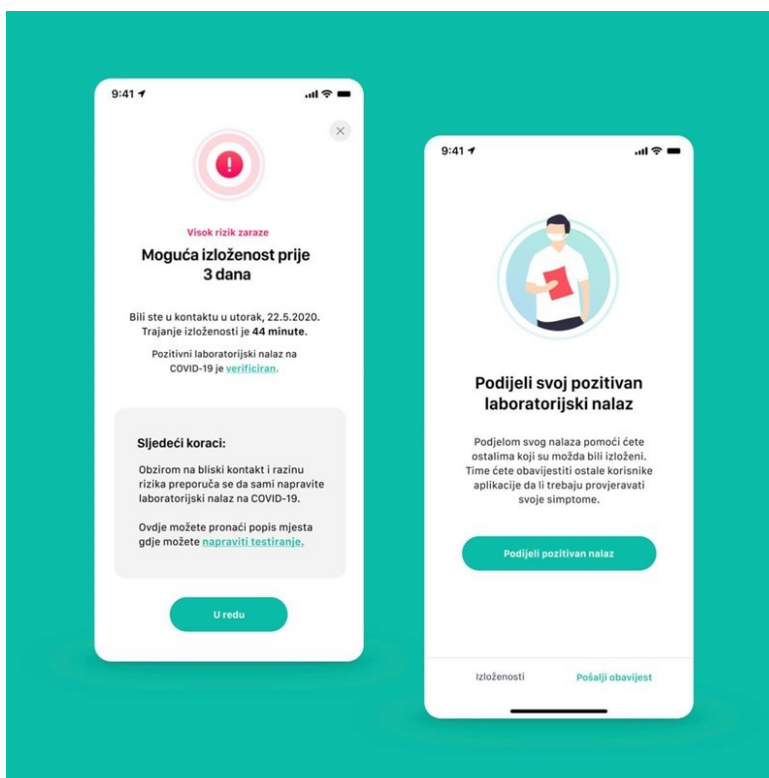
9:41

!

Visok rizik zaraze

Moguća izloženost prije 3 dana

Bili ste u kontaktu u utorak, 22.5.2020. Trajanje izloženosti je **44 minute**.

Pozitivni laboratorijski nalaz na COVID-19 je verificiran.

Sljedeći koraci:

Obzirom na bliski kontakt i razinu rizika preporuča se da sami napravite laboratorijski nalaz na COVID-19.

Ovdje možete pronaći popis mjesta gdje možete napraviti testiranje.

U redu

9:41

Podijeli svoj pozitivan laboratorijski nalaz

Podjelom svog nalaza pomoći ćete ostalima koji su možda bili izloženi. Time ćete obavijestiti ostale korisnike aplikacije da li trebaju provjeravati svoje simptome.

Podijeli pozitivan nalaz

Izloženosti

Pošalji obavijest